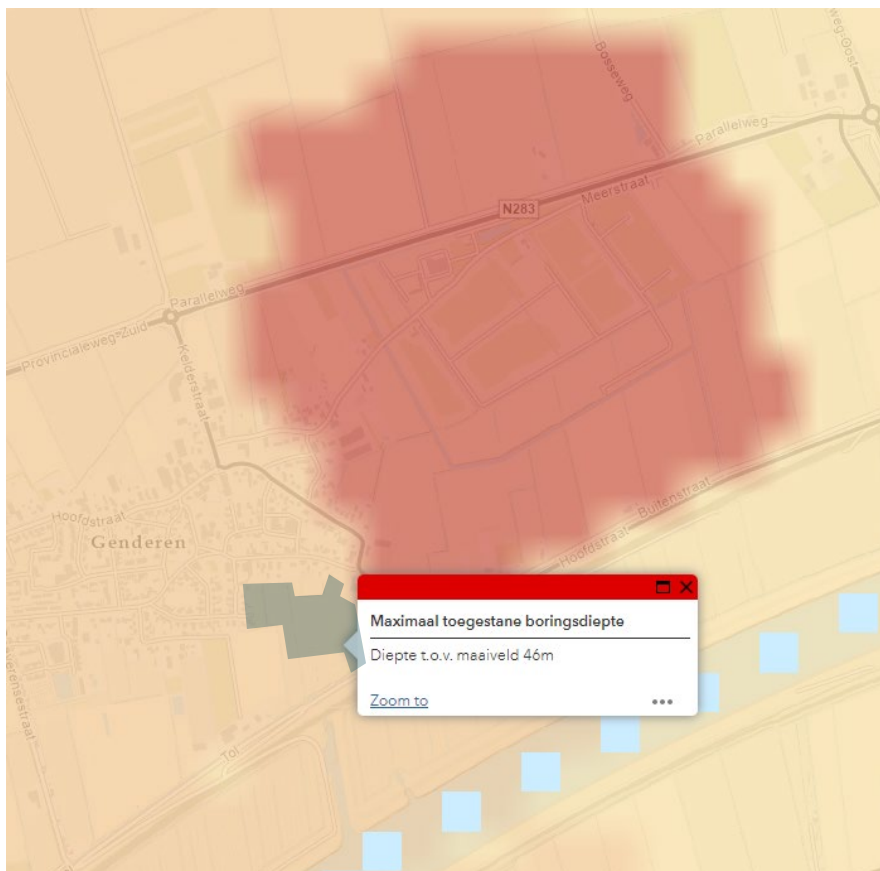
Bosseweg
eweg-Oost
Parallelweg
N283
Meerstraat
Parallelweg
Provincialeweg-Zuid
Kelderstraat
Hoofdstraat
Genderen
Buitenstraat
Hoofdstraat
Maximaal toegestane boringsdiepte
Diepte t.o.v. maaiveld 46m
Zoom to
•••
Tol
ensestraat